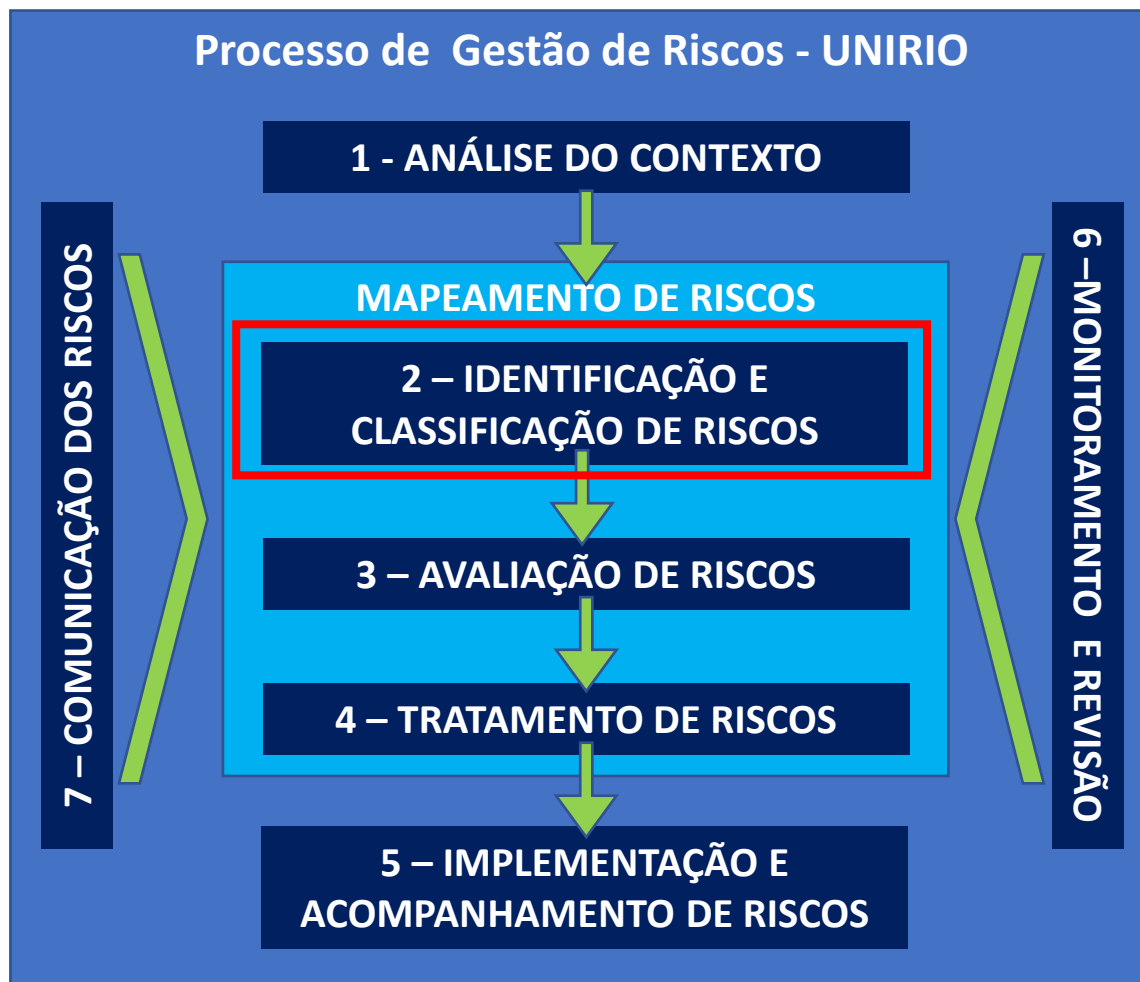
Processo de Gestão de Riscos - UNIRIO

1 - ANÁLISE DO CONTEXTO

7 – COMUNICAÇÃO DOS RISCOS

MAPEAMENTO DE RISCOS

2 – IDENTIFICAÇÃO E CLASSIFICAÇÃO DE RISCOS

3 – AVALIAÇÃO DE RISCOS

4 – TRATAMENTO DE RISCOS

6 –MONITORAMENTO E REVISÃO

5 – IMPLEMENTAÇÃO E ACOMPANHAMENTO DE RISCOS